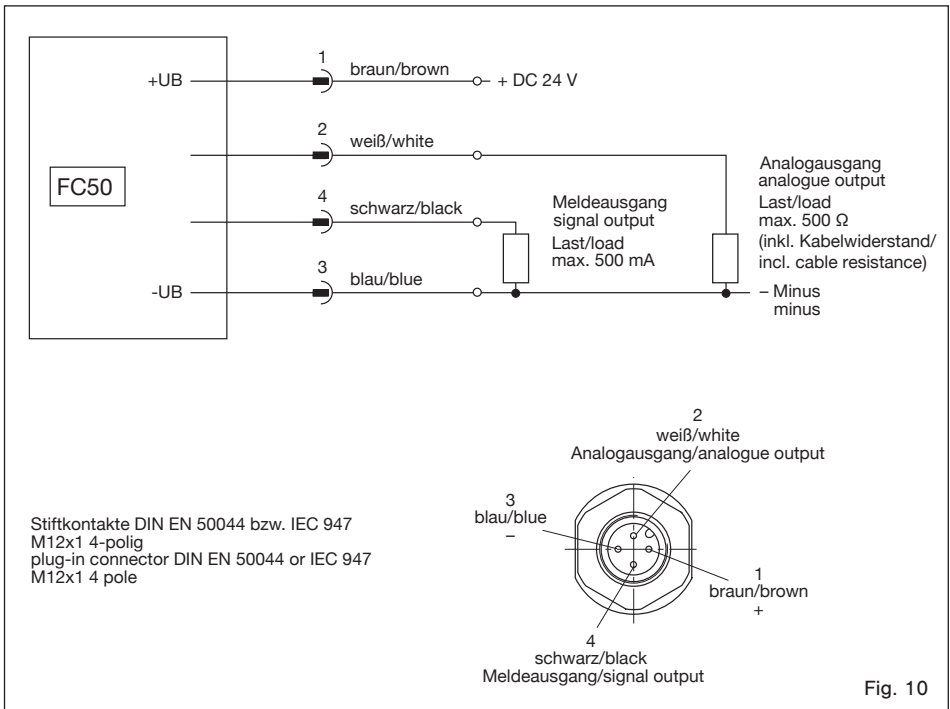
FC50

+UB

1
braun/brown
+ DC 24 V

2
weiß/white

Analogausgang
analogue output
Last/load
max. 500 Ω
(inkl. Kabelwiderstand/
incl. cable resistance)

4
schwarz/black

Meldeausgang
signal output
Last/load
max. 500 mA

-UB

3
blau/blue

– Minus
minus

2
weiß/white
Analogausgang/analogue output

3
blau/blue
–

1
braun/brown
+

4
schwarz/black
Meldeausgang/signal output

Stiftkontakte DIN EN 50044 bzw. IEC 947
M12x1 4-polig
plug-in connector DIN EN 50044 or IEC 947
M12x1 4 pole

Fig. 10